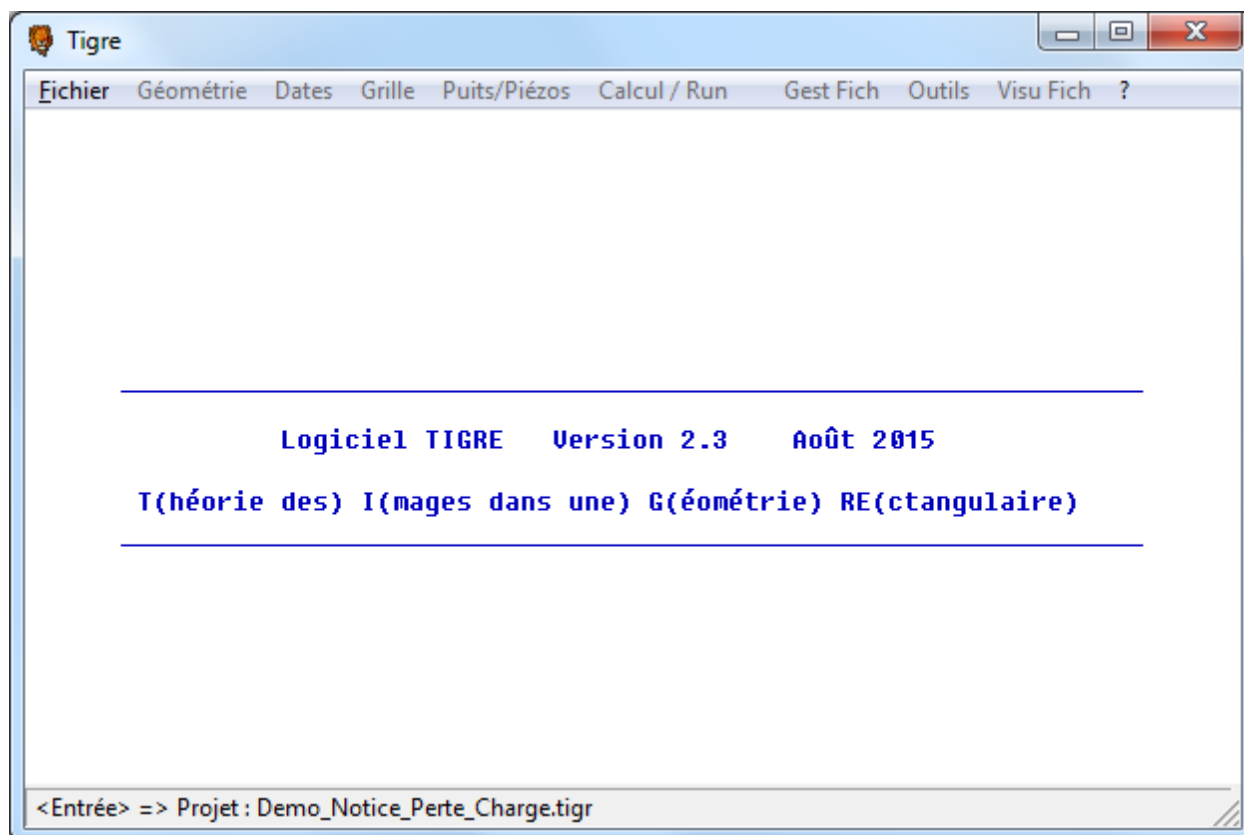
Tigre

Fichier Géométrie Dates Grille Puits/Piézos Calcul / Run Gest Fich Outils Visu Fich ?

Logiciel TIGRE Version 2.3 Août 2015

T(héorie des) I(mages dans une) G(éométrie) RE(ctangulaire)

<Entrée> => Projet : Demo_Notice_Perte_Charge.tigr